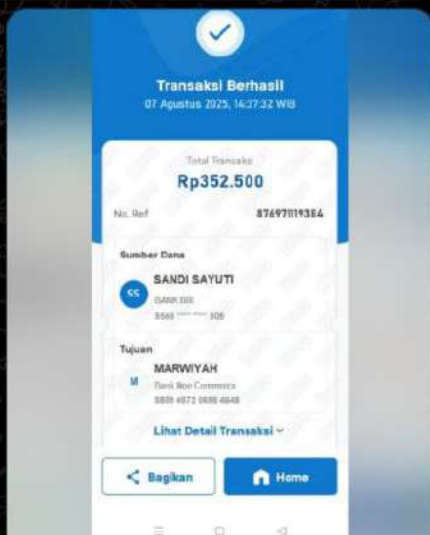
Transaksi Berhasil
07 Agustus 2025, 14:27:32 WIB

Total Transaksi
Rp352.500

No. Ref
876970119384

Sumber Dana
SS
SANDI SAYUTI
BANK BRI
5569 **** **** 305

Tujuan
M
MARWIYAH
Bank Neo Commerce
5859 4572 0686 4848

Lihat Detail Transaksi

Bagikan
Home